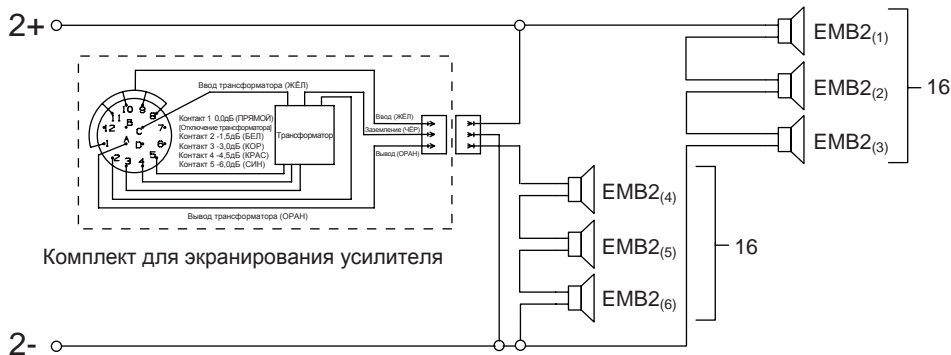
2+

2-

Ввод трансформатора (ЖЁЛ)

10 9 11 8 12 C 7 1 D 6 2 3 4 5

Контакт 1 0,0дБ (ПРЯМОЙ) [Отключение трансформатора]
Контакт 2 -1,5дБ (БЕЛ)
Контакт 3 -3,0дБ (КОР)
Контакт 4 -4,5дБ (КРАС)
Контакт 5 -6,0дБ (СИН)

Трансформатор

Ввод (ЖЁЛ)
Заземление (ЧЕР)
Вывод (ОРАН)

Вывод трансформатора (ОРАН)

Комплект для экранирования усилителя

EMB2$_{(1)}$
EMB2$_{(2)}$
EMB2$_{(3)}$
16

EMB2$_{(4)}$
EMB2$_{(5)}$
EMB2$_{(6)}$
16